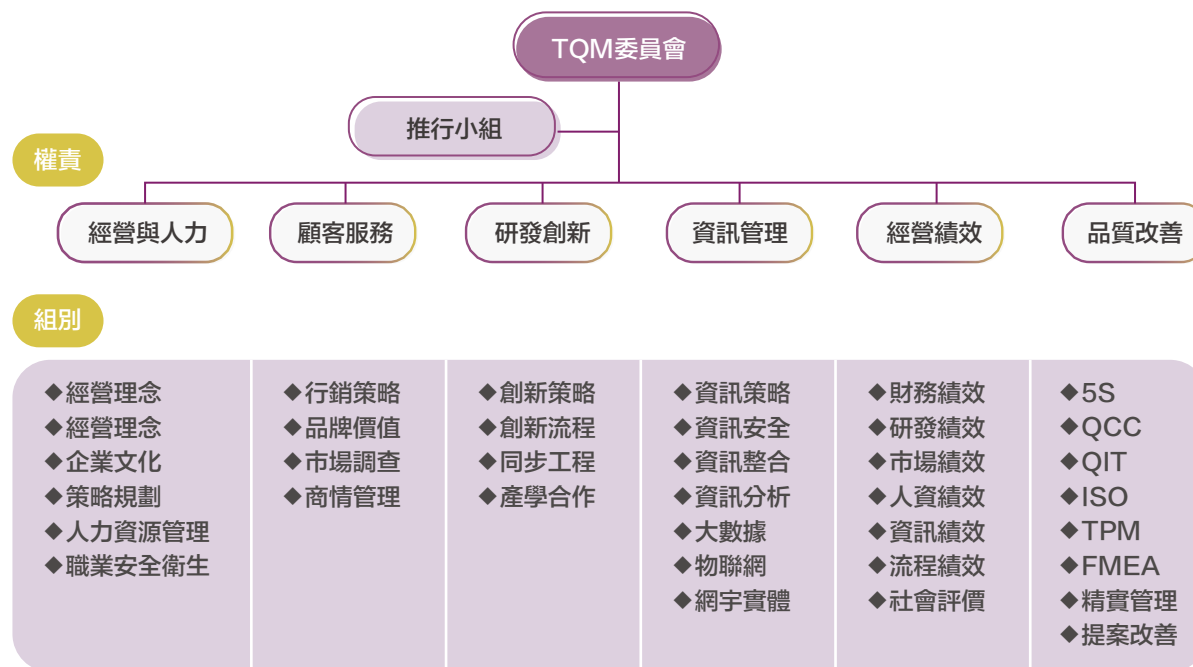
TQM委員會

推行小組

權責

經營與人力 | 顧客服務 | 研發創新 | 資訊管理 | 經營績效 | 品質改善

組別

| 經營與人力 | 顧客服務 | 研發創新 | 資訊管理 | 經營績效 | 品質改善 |
|---|---|---|---|---|---|
| ◆經營理念<br>◆經營理念<br>◆企業文化<br>◆策略規劃<br>◆人力資源管理<br>◆職業安全衛生 | ◆行銷策略<br>◆品牌價值<br>◆市場調查<br>◆商情管理 | ◆創新策略<br>◆創新流程<br>◆同步工程<br>◆產學合作 | ◆資訊策略<br>◆資訊安全<br>◆資訊整合<br>◆資訊分析<br>◆大數據<br>◆物聯網<br>◆網宇實體 | ◆財務績效<br>◆研發績效<br>◆市場績效<br>◆人資績效<br>◆資訊績效<br>◆流程績效<br>◆社會評價 | ◆5S<br>◆QCC<br>◆QIT<br>◆ISO<br>◆TPM<br>◆FMEA<br>◆精實管理<br>◆提案改善 |